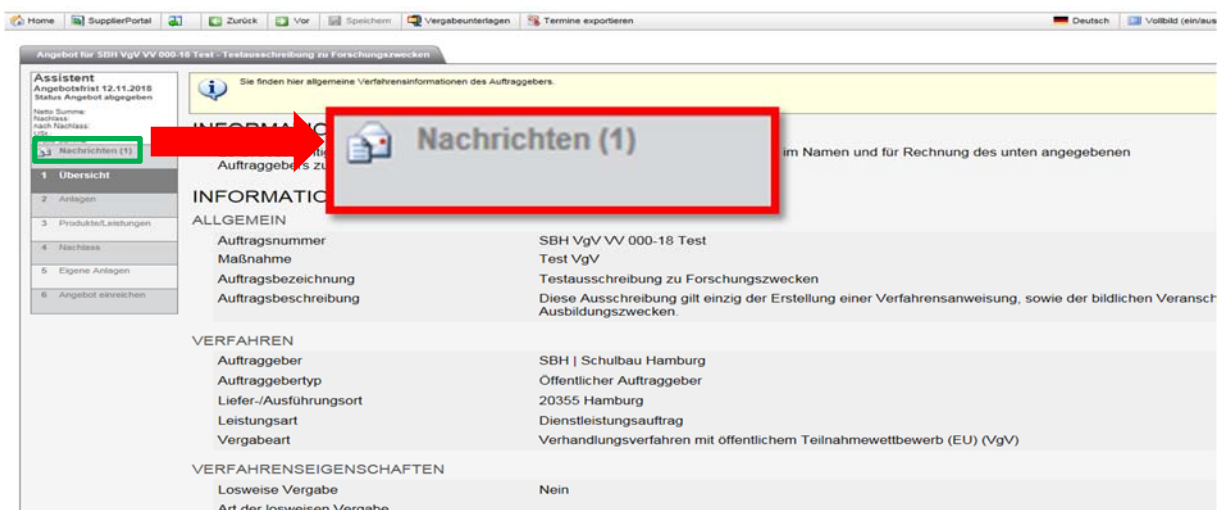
Home | SupplierPortal | Zurück | Vor | Speichern | Vergabeunterlagen | Termine exportieren | Deutsch | Vollbild (ein/aus

Angebot für SBH VgV VV 000-18 Test - Testausschreibung zu Forschungszwecken

Assistent
Angebotsfrist 12.11.2018
Status Angebot abgegeben

Netto Summe:
Nachlass:
nach Nachlass:
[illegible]

Nachrichten (1)
1 Übersicht
2 Anlagen
3 Produkte/Leistungen
4 Nachlass
5 Eigene Anlagen
6 Angebot einreichen

Sie finden hier allgemeine Verfahrensinformationen des Auftraggebers.

Nachrichten (1)

INFORMA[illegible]
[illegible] im Namen und für Rechnung des unten angegebenen Auftraggebers zu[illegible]

INFORMATIO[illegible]
ALLGEMEIN
| Auftragsnummer | SBH VgV VV 000-18 Test |
|---|---|
| Maßnahme | Test VgV |
| Auftragsbezeichnung | Testausschreibung zu Forschungszwecken |
| Auftragsbeschreibung | Diese Ausschreibung gilt einzig der Erstellung einer Verfahrensanweisung, sowie der bildlichen Veransch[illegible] Ausbildungszwecken. |

VERFAHREN
| Auftraggeber | SBH \| Schulbau Hamburg |
|---|---|
| Auftraggebertyp | Öffentlicher Auftraggeber |
| Liefer-/Ausführungsort | 20355 Hamburg |
| Leistungsart | Dienstleistungsauftrag |
| Vergabeart | Verhandlungsverfahren mit öffentlichem Teilnahmewettbewerb (EU) (VgV) |

VERFAHRENSEIGENSCHAFTEN
| Losweise Vergabe | Nein |
|---|---|
| Art der losweisen Vergabe | |